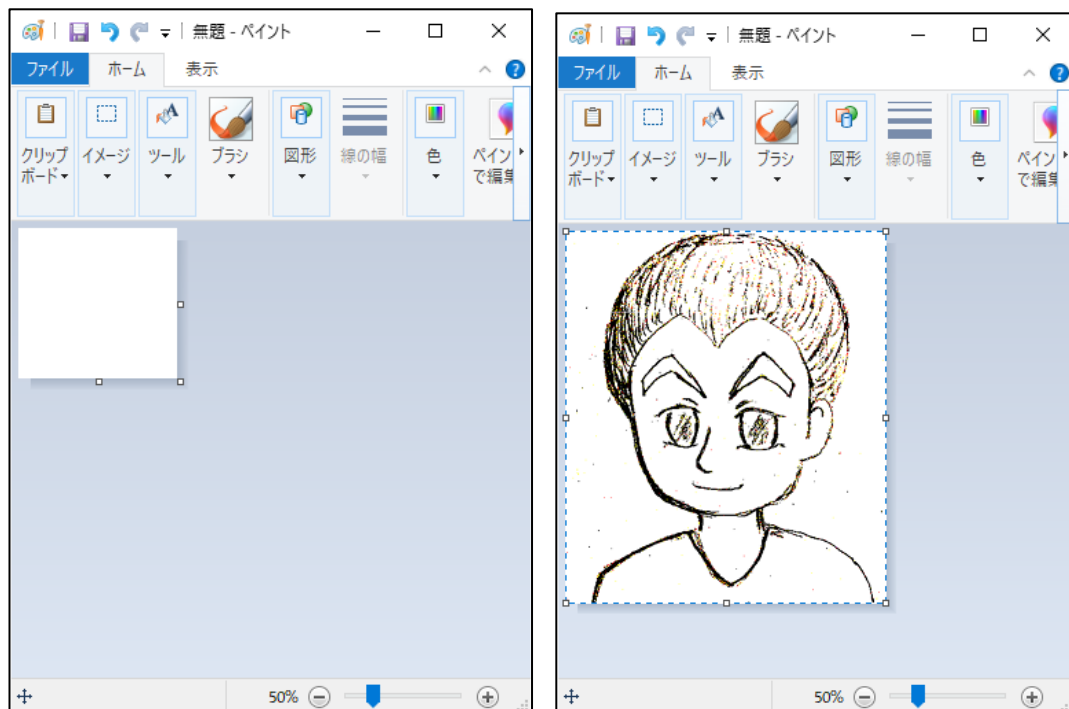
無題 - ペイント

ファイル ホーム 表示

クリップボード イメージ ツール ブラシ 図形 線の幅 色 ペイントで編集

50%

無題 - ペイント

ファイル ホーム 表示

クリップボード イメージ ツール ブラシ 図形 線の幅 色 ペイントで編集

50%